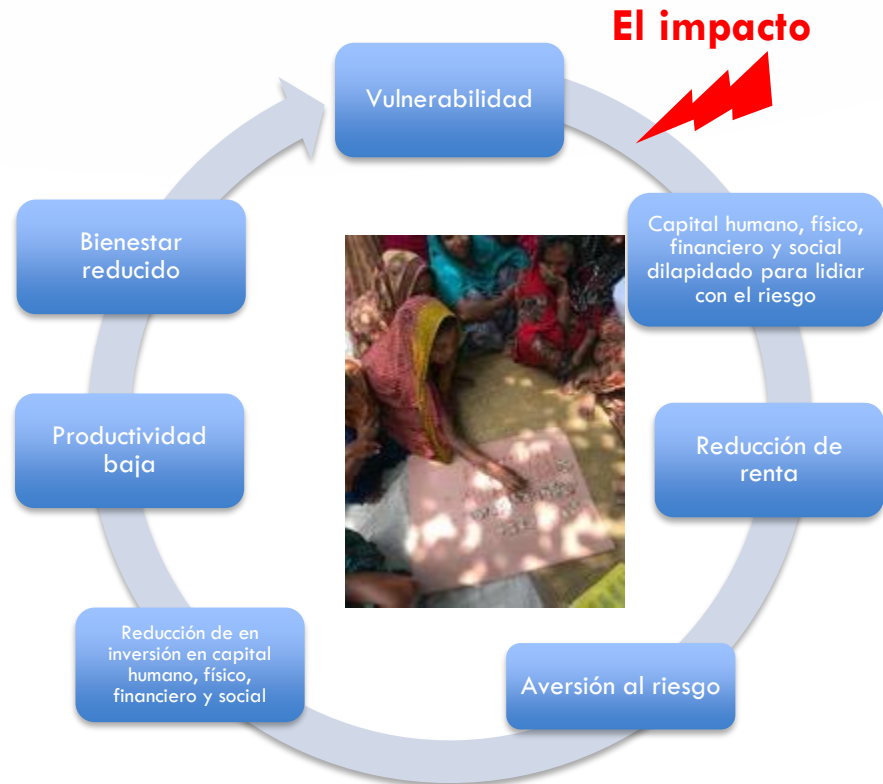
El impacto

Vulnerabilidad

Capital humano, físico, financiero y social dilapidado para lidiar con el riesgo

Reducción de renta

Aversión al riesgo

Reducción de en inversión en capital humano, físico, financiero y social

Productividad baja

Bienestar reducido